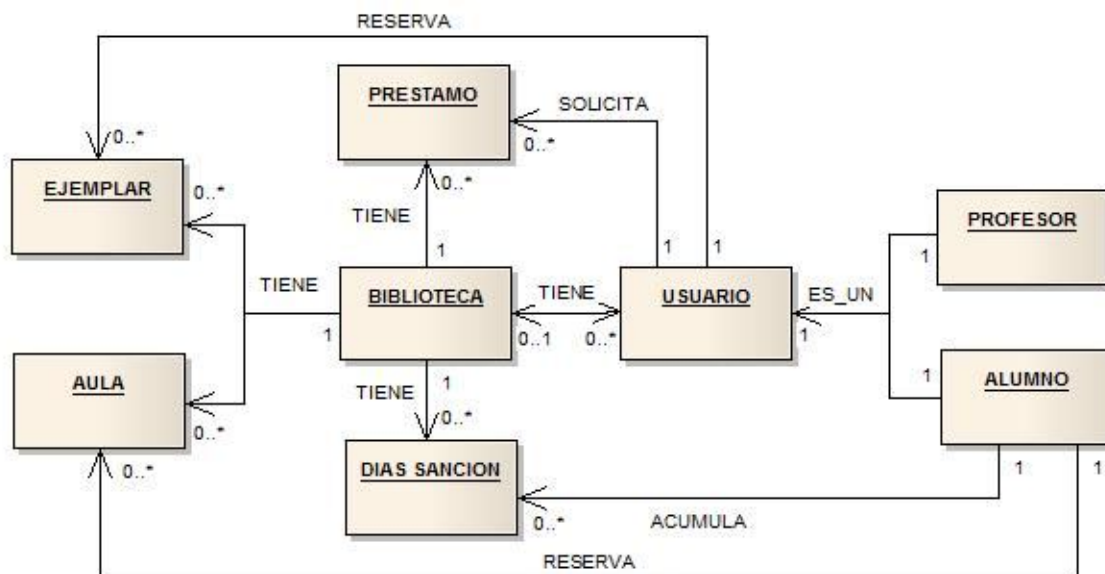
RESERVA

PRESTAMO

SOLICITA

0..*

0..*

EJEMPLAR

0..*

0..*

TIENE

1

1

1

PROFESOR

1

TIENE

BIBLIOTECA

TIENE

USUARIO

ES_UN

1

0..1

0..*

1

AULA

TIENE

1

1

ALUMNO

0..*

0..*

0..*

DIAS SANCION

1

1

0..*

ACUMULA

RESERVA